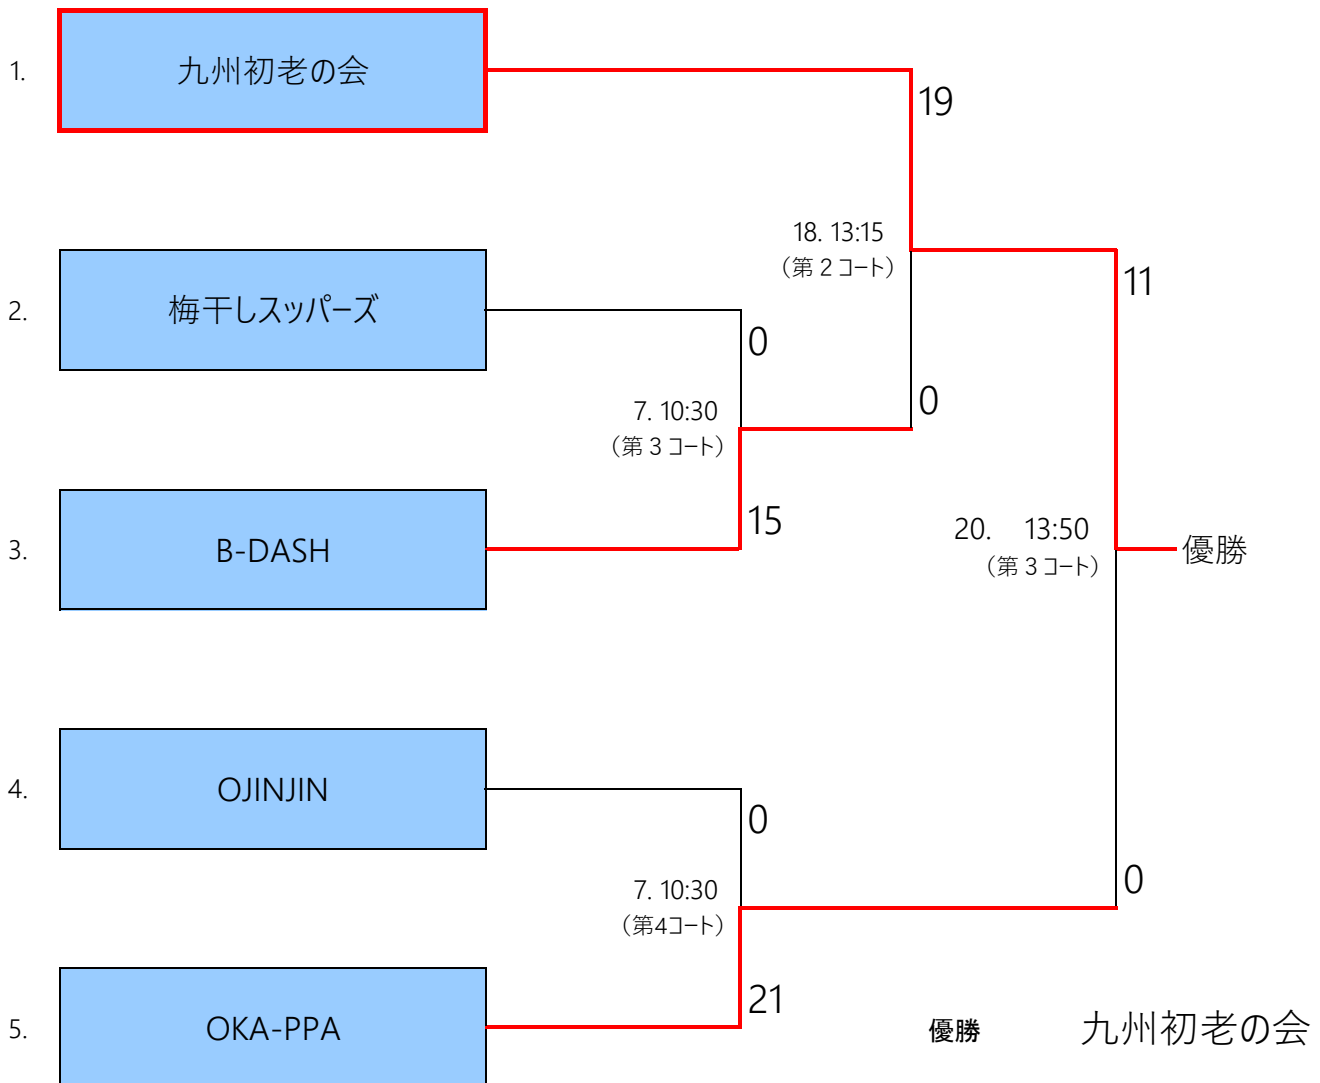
1. 九州初老の会

19

18. 13:15
（第 2 コート）

11

2. 梅干しスッパーズ

0

7. 10:30
（第 3 コート）

0

3. B-DASH

15

20. 13:50
（第 3 コート）

優勝

4. OJINJIN

0

7. 10:30
（第4コート）

0

5. OKA-PPA

21

優勝 九州初老の会